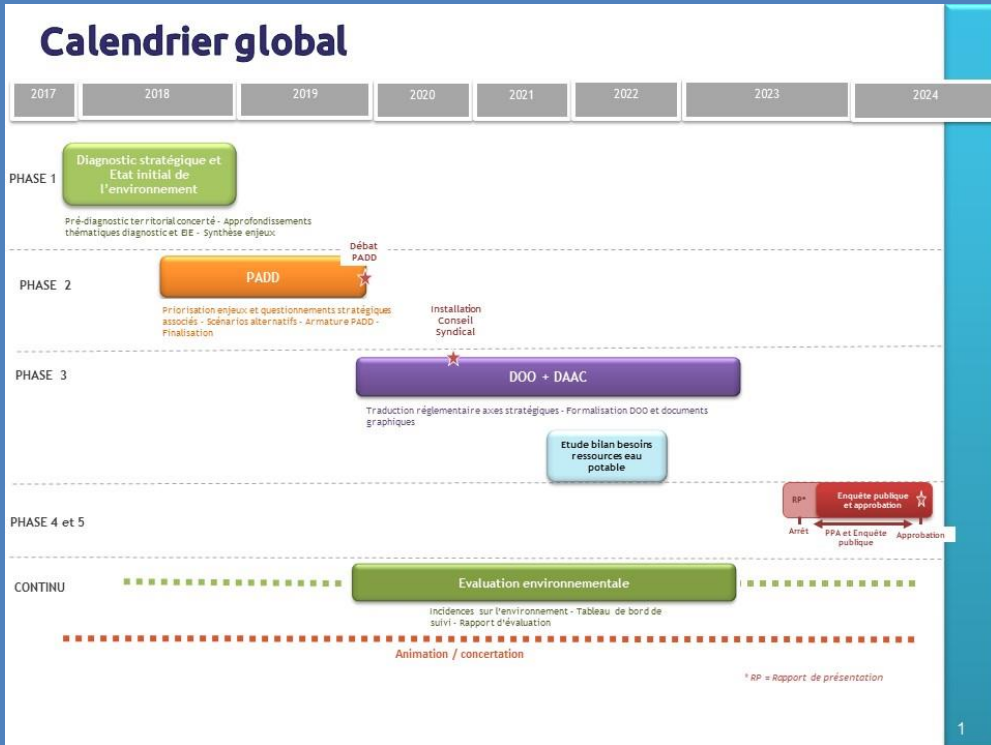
Calendrier global

| 2017 | 2018 | 2019 | 2020 | 2021 | 2022 | 2023 | 2024 |
|---|---|---|---|---|---|---|---|

PHASE 1

Diagnostic stratégique et Etat initial de l'environnement

Pré-diagnostic territorial concerté - Approfondissements thématiques diagnostic et EIE - Synthèse enjeux

PHASE 2

PADD

Débat PADD

Priorisation enjeux et questionnements stratégiques associés - Scénarios alternatifs - Armature PADD - Finalisation

Installation Conseil Syndical

PHASE 3

DOO + DAAC

Traduction réglementaire axes stratégiques - Formalisation DOO et documents graphiques

Etude bilan besoins ressources eau potable

PHASE 4 et 5

RP*

Enquête publique et approbation

Arrêt

PPA et Enquête publique

Approbation

CONTINU

Evaluation environnementale

Incidences sur l'environnement - Tableau de bord de suivi - Rapport d'évaluation

Animation / concertation

* RP = Rapport de présentation

1